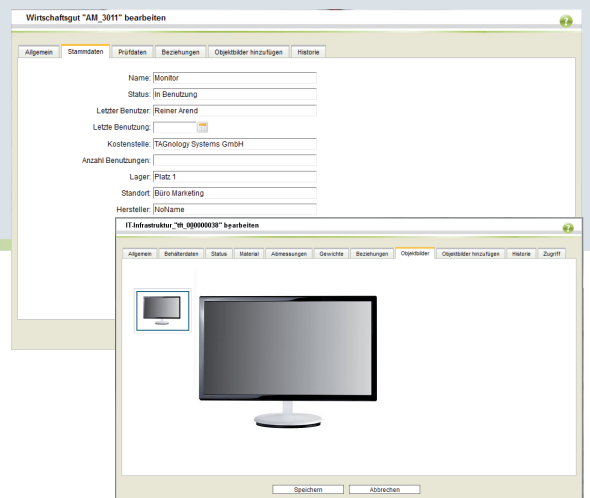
Wirtschaftsgut "AM_3011" bearbeiten

?

Allgemein | Stammdaten | Prüfdaten | Beziehungen | Objektbilder hinzufügen | Historie

Name: Monitor

Status: In Benutzung

Letzter Benutzer: Reiner Arend

Letzte Benutzung:

Kostenstelle: TAGnology Systems GmbH

Anzahl Benutzungen:

Lager: Platz 1

Standort: Büro Marketing

Hersteller: NoName

IT-Infrastruktur_"tft_000000038" bearbeiten

?

Allgemein | Behälterdaten | Status | Material | Abmessungen | Gewichte | Beziehungen | Objektbilder | Objektbilder hinzufügen | Historie | Zugriff

Speichern | Abbrechen